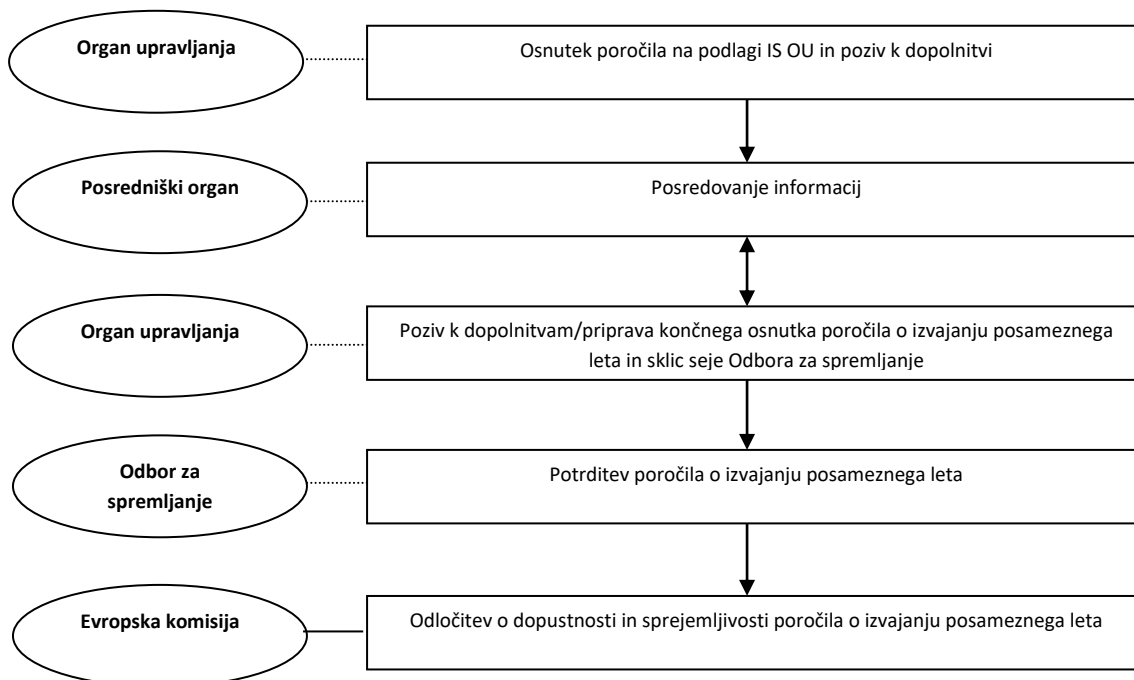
Organ upravljanja

Osnutek poročila na podlagi IS OU in poziv k dopolnitvi

Posredniški organ

Posredovanje informacij

Organ upravljanja

Poziv k dopolnitvam/priprava končnega osnutka poročila o izvajanju posameznega leta in sklic seje Odbora za spremljanje

Odbor za spremljanje

Potrditev poročila o izvajanju posameznega leta

Evropska komisija

Odločitev o dopustnosti in sprejemljivosti poročila o izvajanju posameznega leta